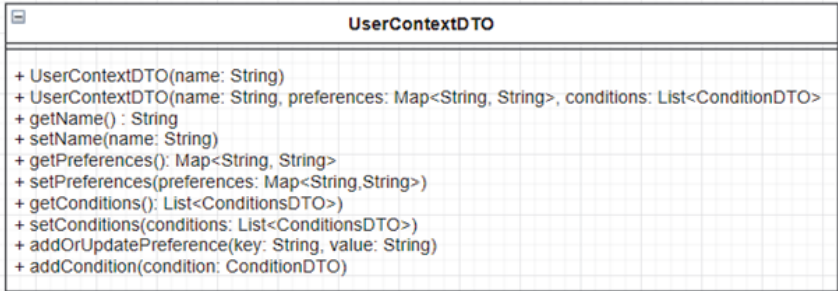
UserContextDTO

+ UserContextDTO(name: String)
+ UserContextDTO(name: String, preferences: Map<String, String>, conditions: List<ConditionDTO>
+ getName() : String
+ setName(name: String)
+ getPreferences(): Map<String, String>
+ setPreferences(preferences: Map<String,String>)
+ getConditions(): List<ConditionsDTO>)
+ setConditions(conditions: List<ConditionsDTO>)
+ addOrUpdatePreference(key: String, value: String)
+ addCondition(condition: ConditionDTO)